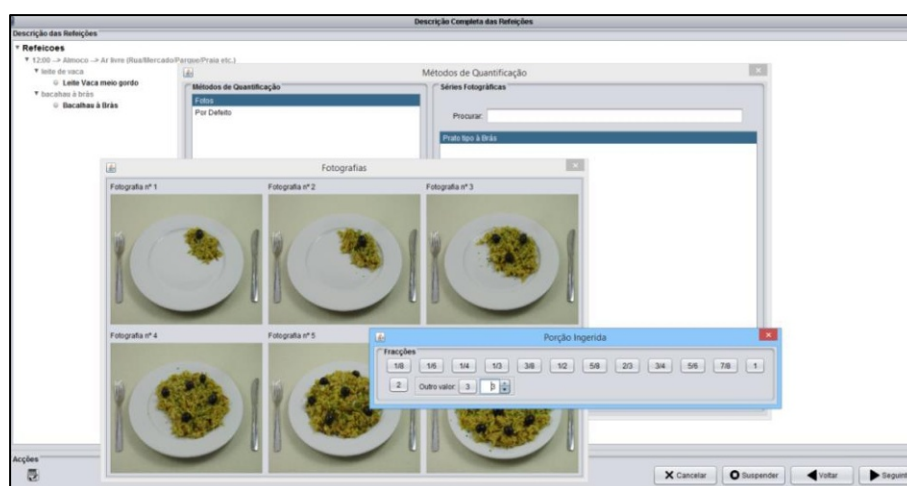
Descrição Completa das Refeições

Descrição das Refeições

Refeicoes

12:00 --> Almoco --> Ar livre (Rua/Mercado/Parque/Praia etc.)

leite de vaca

Leite Vaca meio gordo

bacalhau à brás

Bacalhau à Brás

Métodos de Quantificação

Métodos de Quantificação

Fotos

Por Defeito

Séries Fotográficas

Procurar:

Prato tipo à Brás

Fotografias

Fotografia nº 1

Fotografia nº 2

Fotografia nº 3

Fotografia nº 4

Fotografia nº 5

Porção Ingerida

Fracções

1/8 1/6 1/4 1/3 3/8 1/2 5/8 2/3 3/4 5/6 7/8 1

2 Outro valor: 3 b

Acções

Cancelar Suspender Voltar Seguint